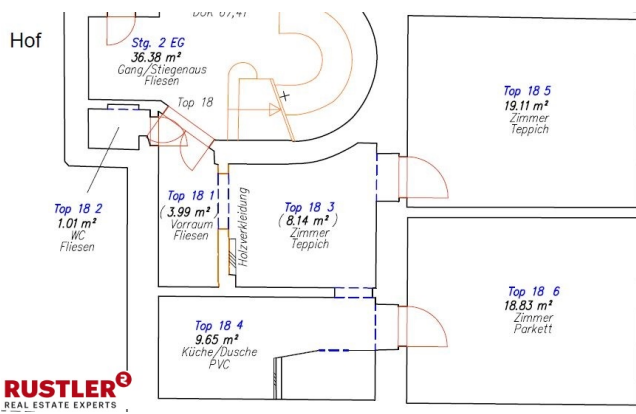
DOK 67,41

Hof

Stg. 2 EG
36.38 m²
Gang/Stiegenaus
Fliesen

Top 18

Top 18 5
19.11 m²
Zimmer
Teppich

Top 18 2
1.01 m²
WC
Fliesen

Top 18 1
( 3.99 m² )
Vorraum
Fliesen

Holzverkleidung

Top 18 3
( 8.14 m² )
Zimmer
Teppich

Top 18 6
18.83 m²
Zimmer
Parkett

Top 18 4
9.65 m²
Küche/Dusche
PVC

RUSTLER
REAL ESTATE EXPERTS